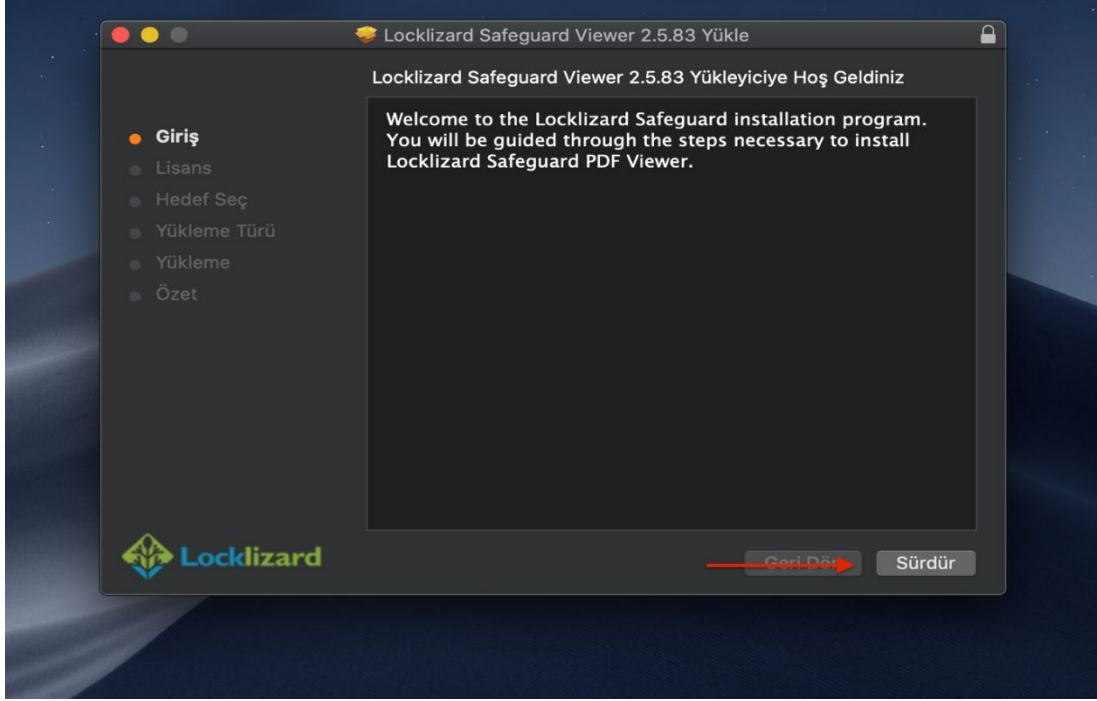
Locklizard Safeguard Viewer 2.5.83 Yükle

Locklizard Safeguard Viewer 2.5.83 Yükleyiciye Hoş Geldiniz

Giriş
Lisans
Hedef Seç
Yükleme Türü
Yükleme
Özet

Welcome to the Locklizard Safeguard installation program. You will be guided through the steps necessary to install Locklizard Safeguard PDF Viewer.

Locklizard

Geri Dön

Sürdür